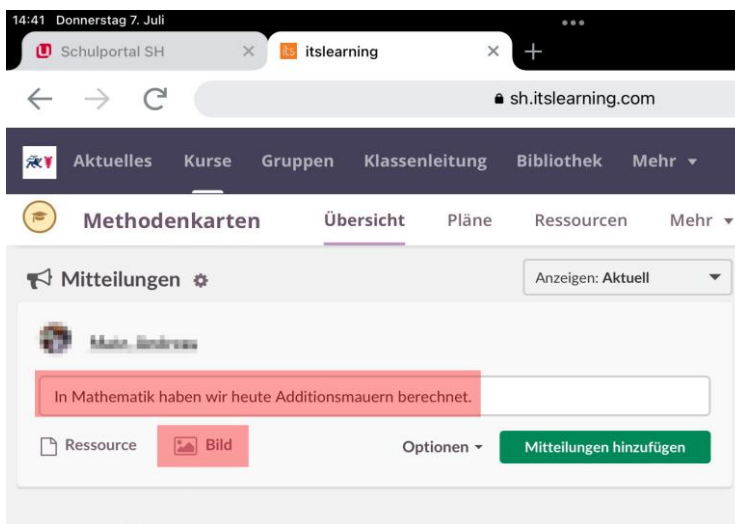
14:41 Donnerstag 7. Juli

Schulportal SH
itslearning

sh.itslearning.com

Aktuelles Kurse Gruppen Klassenleitung Bibliothek Mehr

Methodenkarten Übersicht Pläne Ressourcen Mehr

Mitteilungen

Anzeigen: Aktuell

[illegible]

In Mathematik haben wir heute Additionsmauern berechnet.

Ressource Bild Optionen Mitteilungen hinzufügen